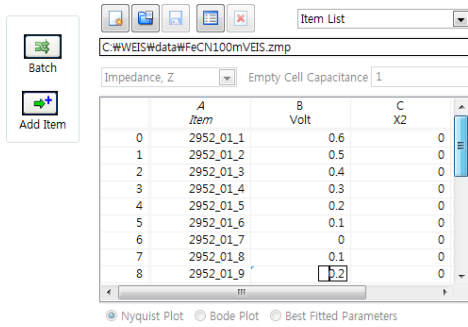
Batch

Add Item

Item List

C:₩WEIS₩data₩FeCN100mVEIS.zmp

Impedance, Z

Empty Cell Capacitance 1

| | A Item | B Volt | C X2 |
|---|---|---|---|
| 0 | 2952_01_1 | 0.6 | 0 |
| 1 | 2952_01_2 | 0.5 | 0 |
| 2 | 2952_01_3 | 0.4 | 0 |
| 3 | 2952_01_4 | 0.3 | 0 |
| 4 | 2952_01_5 | 0.2 | 0 |
| 5 | 2952_01_6 | 0.1 | 0 |
| 6 | 2952_01_7 | 0 | 0 |
| 7 | 2952_01_8 | 0.1 | 0 |
| 8 | 2952_01_9 | 0.2 | 0 |

Nyquist Plot
Bode Plot
Best Fitted Parameters